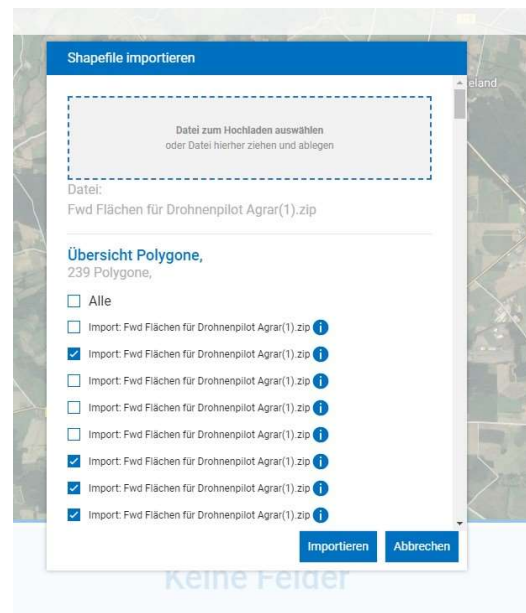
Shapefile importieren

eland

Datei zum Hochladen auswählen
oder Datei hierher ziehen und ablegen

Datei:
Fwd Flächen für Drohnenpilot Agrar(1).zip

Übersicht Polygone,
239 Polygone,

Alle

Import: Fwd Flächen für Drohnenpilot Agrar(1).zip

Import: Fwd Flächen für Drohnenpilot Agrar(1).zip

Import: Fwd Flächen für Drohnenpilot Agrar(1).zip

Import: Fwd Flächen für Drohnenpilot Agrar(1).zip

Import: Fwd Flächen für Drohnenpilot Agrar(1).zip

Import: Fwd Flächen für Drohnenpilot Agrar(1).zip

Import: Fwd Flächen für Drohnenpilot Agrar(1).zip

Import: Fwd Flächen für Drohnenpilot Agrar(1).zip

Importieren Abbrechen

Keine Felder